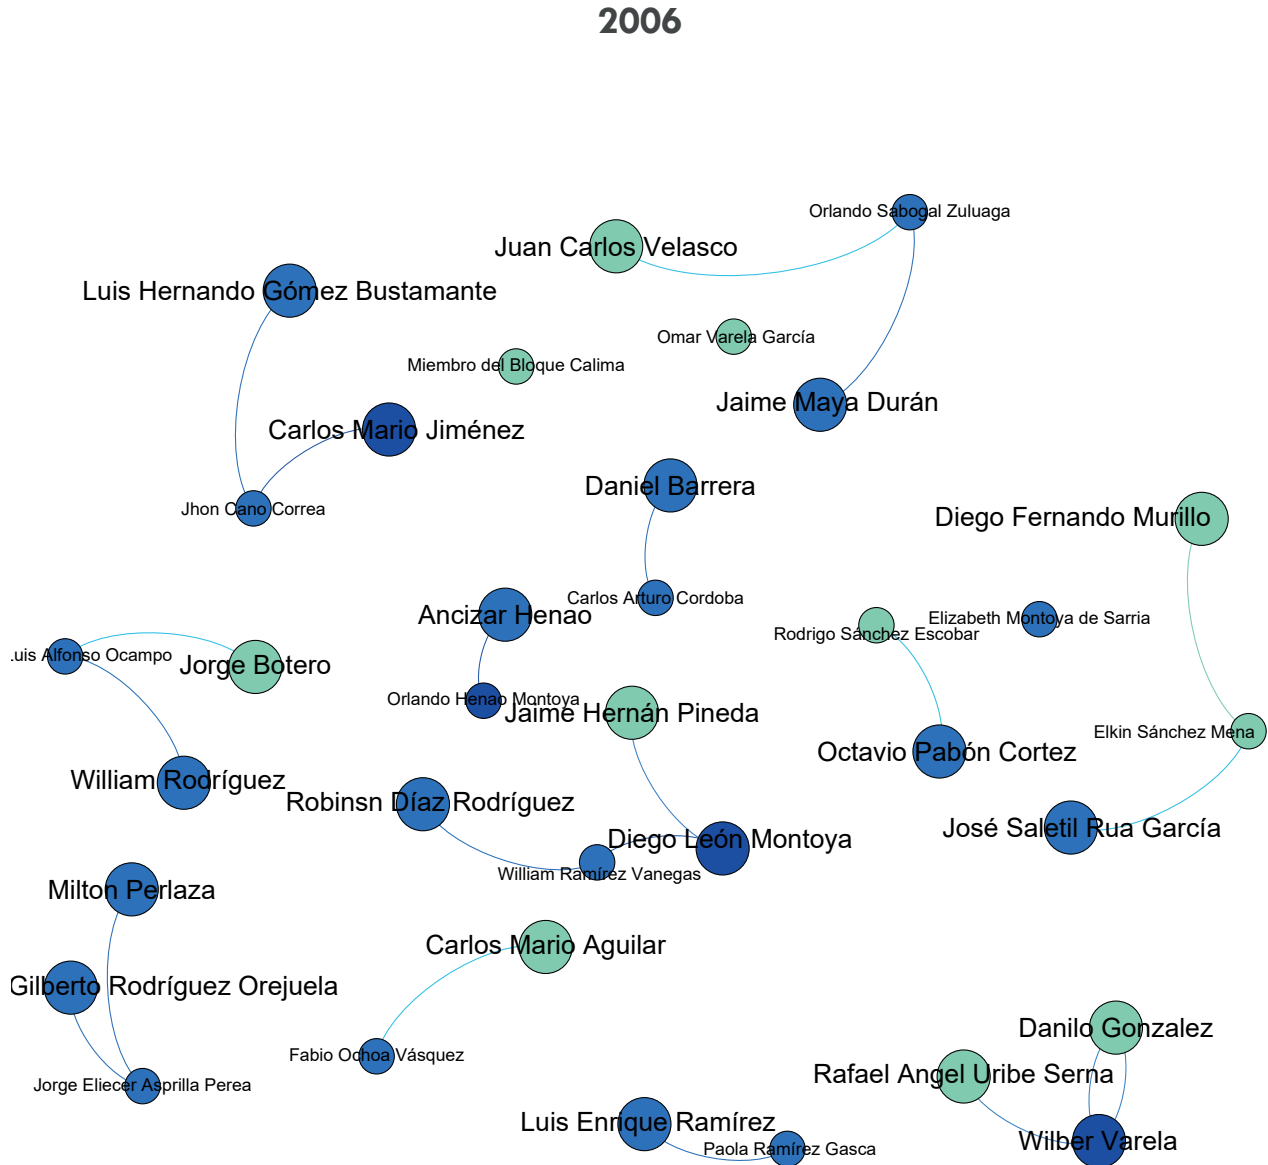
2006

Orlando Sabogal Zuluaga

Juan Carlos Velasco

Luis Hernando Gómez Bustamante

Omar Varela García

Miembro del Bloque Calima

Jaime Maya Durán

Carlos Mario Jiménez

Daniel Barrera

Jhon Cano Correa

Diego Fernando Murillo

Carlos Arturo Cordoba

Ancizar Henao

Elizabeth Montoya de Sarria

Rodrigo Sánchez Escobar

Luis Alfonso Ocampo

Jorge Botero

Orlando Henao Montoya

Jaime Hernán Pineda

Elkin Sánchez Mena

Octavio Pabón Cortez

William Rodríguez

Robinsn Díaz Rodríguez

José Saletil Rua García

Diego León Montoya

William Ramírez Vanegas

Milton Perlaza

Carlos Mario Aguilar

Gilberto Rodríguez Orejuela

Danilo Gonzalez

Fabio Ochoa Vásquez

Rafael Angel Uribe Serna

Jorge Eliecer Asprilla Perea

Luis Enrique Ramírez

Wilber Varela

Paola Ramírez Gasca